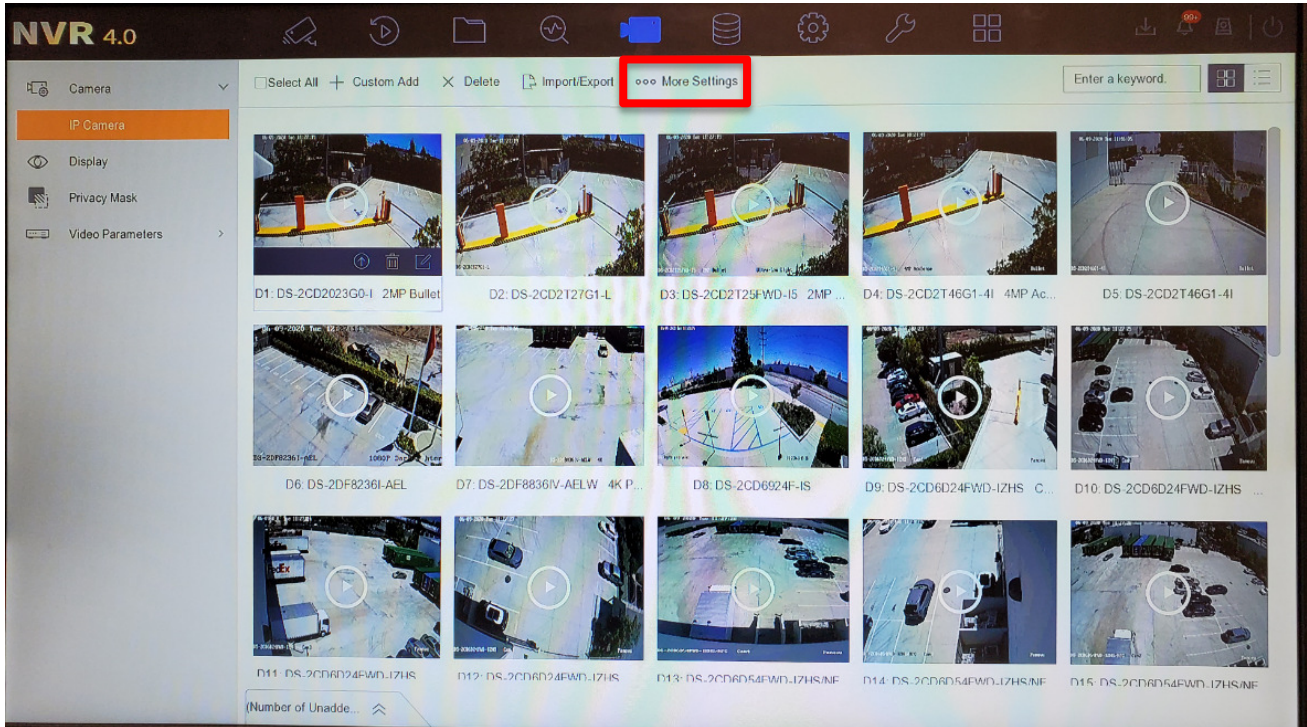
NVR 4.0

99+

Camera

IP Camera

Display

Privacy Mask

Video Parameters

Select All + Custom Add × Delete Import/Export ∘∘∘ More Settings

Enter a keyword.

D1: DS-2CD2023G0-I 2MP Bullet

D2: DS-2CD2T27G1-L

D3: DS-2CD2T25FWD-I5 2MP ...

D4: DS-2CD2T46G1-4I 4MP Ac...

D5: DS-2CD2T46G1-4I

D6: DS-2DF8236I-AEL

D7: DS-2DF8836IV-AELW 4K P...

D8: DS-2CD6924F-IS

D9: DS-2CD6D24FWD-IZHS C...

D10: DS-2CD6D24FWD-IZHS

D11: DS-2CD6D24FWD-IZHS

D12: DS-2CD6D24FWD-IZHS

D13: DS-2CD6D54FWD-IZHS/NF

D14: DS-2CD6D54FWD-IZHS/NF

D15: DS-2CD6D54FWD-IZHS/NF

(Number of Unadde...